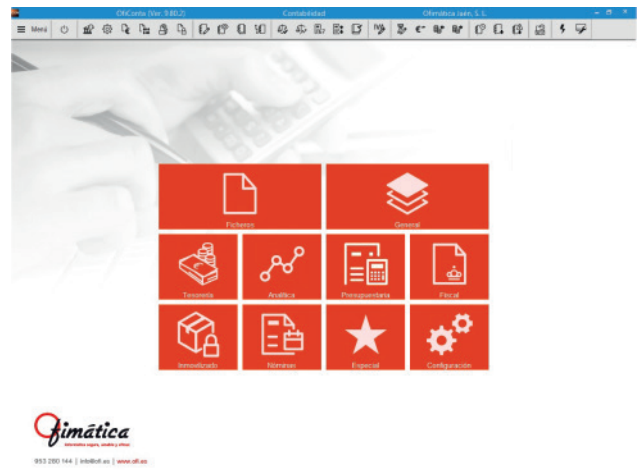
OfiConta (Ver. 9.80.2)
Contabilidad
Ofimática Jaén, S.L.

Menú

Ficheros
General
Tesorería
Analítica
Presupuestaria
Fiscal
Inmovilizado
Nóminas
Especial
Configuración

Ofimática
Informática segura, amable y eficaz

953 280 144 | info@ofi.es | www.ofi.es